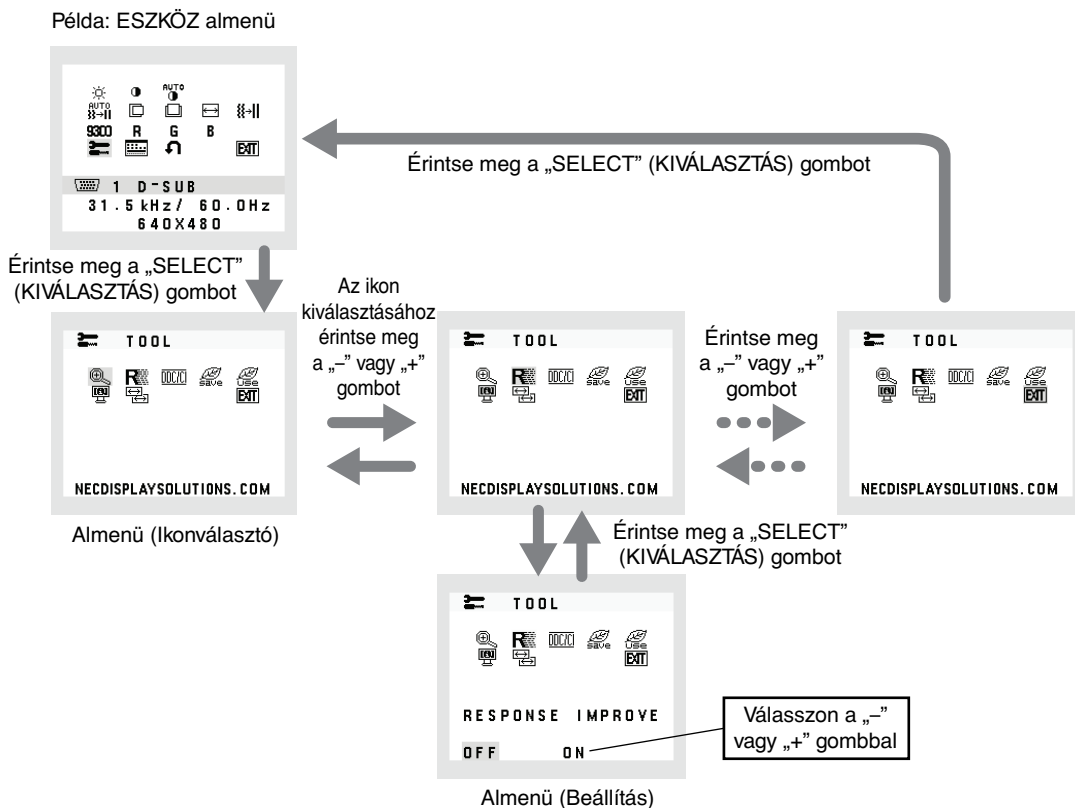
Példa: ESZKÖZ almenü

AUTO
AUTO
9300 R G B
EXIT
1 D-SUB
31.5kHz/ 60.0Hz
640X480

Érintse meg a „SELECT” (KIVÁLASZTÁS) gombot

Érintse meg a „SELECT” (KIVÁLASZTÁS) gombot

TOOL
DDC/CI save Use
EXIT
NECDISPLAYSOLUTIONS.COM

Almenü (Ikonválasztó)

Az ikon kiválasztásához érintse meg a „–” vagy „+” gombot

TOOL
DDC/CI save Use
EXIT
NECDISPLAYSOLUTIONS.COM

Érintse meg a „–” vagy „+” gombot

TOOL
DDC/CI save Use
EXIT
NECDISPLAYSOLUTIONS.COM

Érintse meg a „SELECT” (KIVÁLASZTÁS) gombot

TOOL
DDC/CI save Use
EXIT
RESPONSE IMPROVE
OFF ON

Válasszon a „–” vagy „+” gombbal

Almenü (Beállítás)